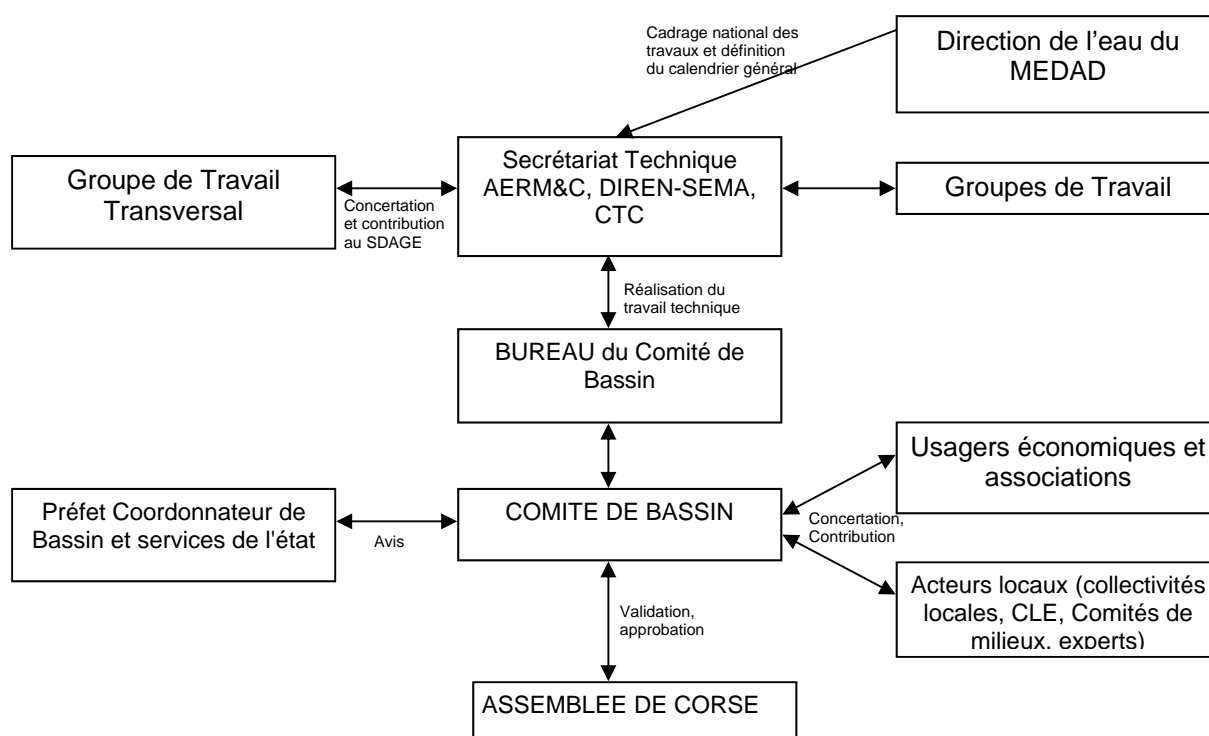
Cadrage national des travaux et définition du calendrier général

Direction de l'eau du MEDAD

Groupe de Travail Transversal

Concertation et contribution au SDAGE

Secrétariat Technique AERM&C, DIREN-SEMA, CTC

Groupes de Travail

Réalisation du travail technique

BUREAU du Comité de Bassin

Usagers économiques et associations

Préfet Coordonnateur de Bassin et services de l'état

Avis

COMITE DE BASSIN

Concertation, Contribution

Acteurs locaux (collectivités locales, CLE, Comités de milieux, experts)

Validation, approbation

ASSEMBLEE DE CORSE